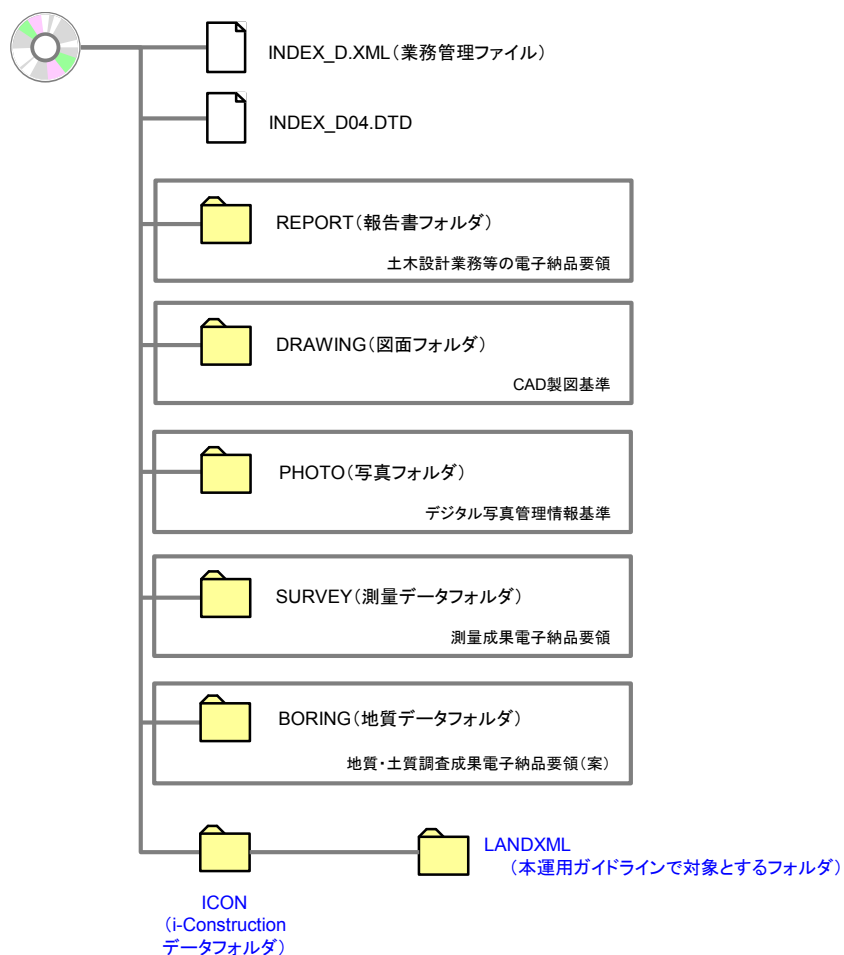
INDEX_D.XML（業務管理ファイル）

INDEX_D04.DTD

REPORT（報告書フォルダ）

土木設計業務等の電子納品要領

DRAWING（図面フォルダ）

CAD製図基準

PHOTO（写真フォルダ）

デジタル写真管理情報基準

SURVEY（測量データフォルダ）

測量成果電子納品要領

BORING（地質データフォルダ）

地質・土質調査成果電子納品要領（案）

ICON
（i-Construction
データフォルダ）

LANDXML
（本運用ガイドラインで対象とするフォルダ）